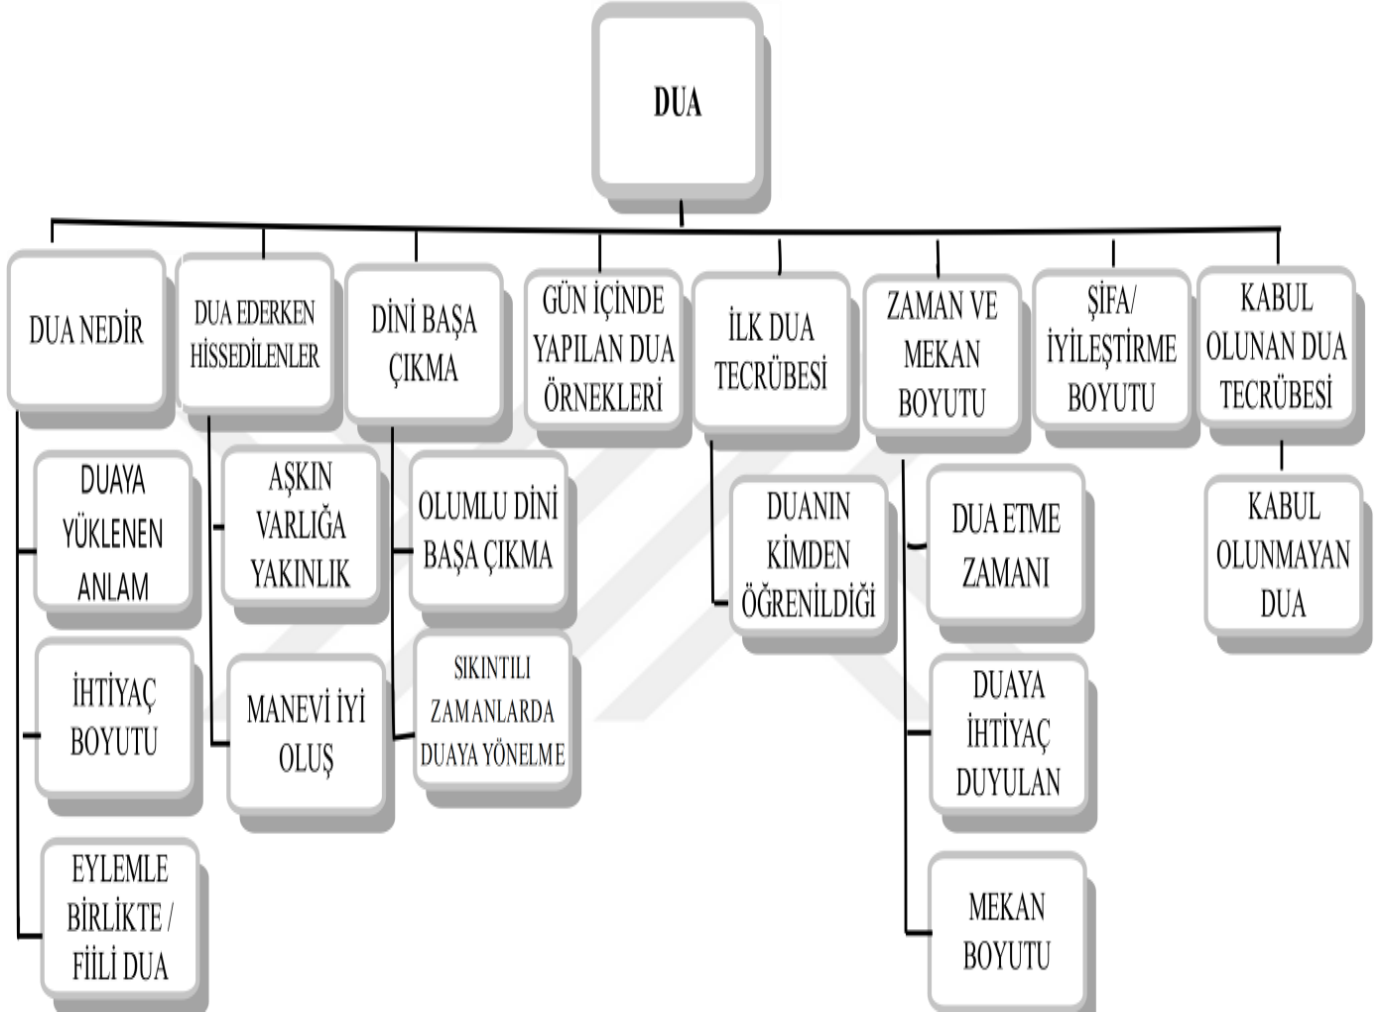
DUA

DUA NEDİR

DUAYA YÜKLENEN ANLAM

İHTİYAÇ BOYUTU

EYLEMLE BİRLİKTE / FİİLİ DUA

DUA EDERKEN HİSSEDİLENLER

AŞKIN VARLIĞA YAKINLIK

MANEVİ İYİ OLUŞ

DİNİ BAŞA ÇIKMA

OLUMLU DİNİ BAŞA ÇIKMA

SIKINTILI ZAMANLARDA DUAYA YÖNELME

GÜN İÇİNDE YAPILAN DUA ÖRNEKLERİ

İLK DUA TECRÜBESİ

DUANIN KİMDEN ÖĞRENİLDİĞİ

ZAMAN VE MEKAN BOYUTU

DUA ETME ZAMANI

DUAYA İHTİYAÇ DUYULAN

MEKAN BOYUTU

ŞİFA/ İYİLEŞTİRME BOYUTU

KABUL OLUNAN DUA TECRÜBESİ

KABUL OLUNMAYAN DUA